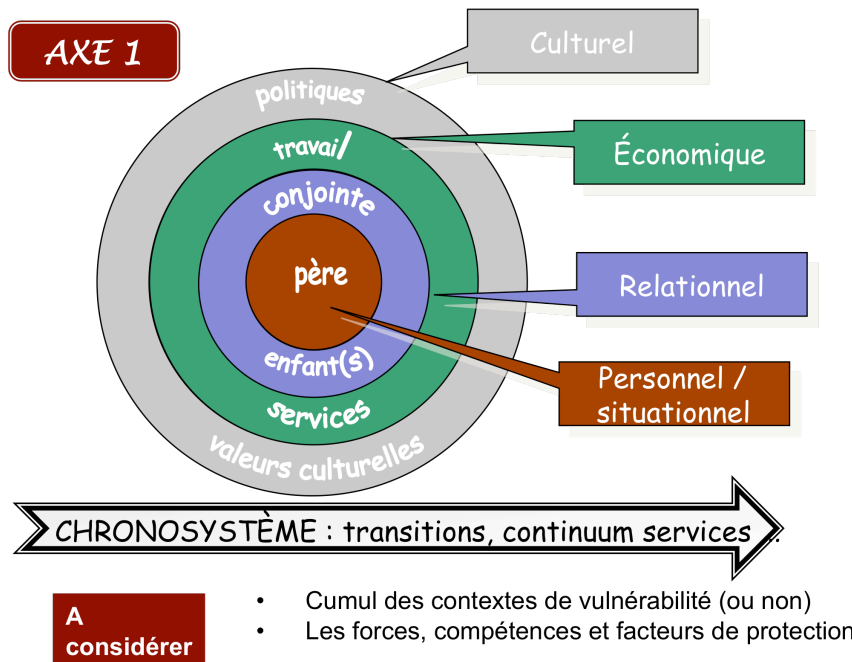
AXE 1

Culturel

politiques

travail/

Économique

conjointe

père

Relationnel

enfant(s)

Personnel / situationnel

services

valeurs culturelles

CHRONOSYSTÈME : transitions, continuum services

A considérer

• Cumul des contextes de vulnérabilité (ou non)
• Les forces, compétences et facteurs de protection